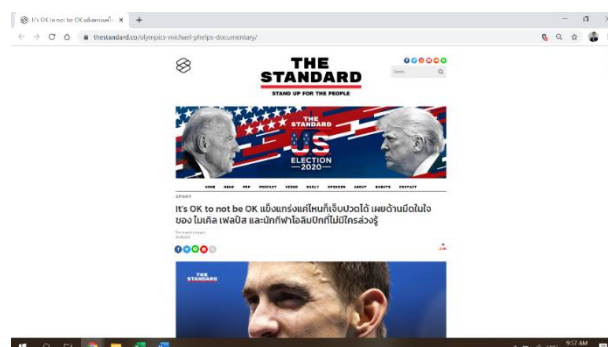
It's OK to not be OK แข็งแกร่งแค่ไหน ×

thestandard.co/olympics-michael-phelps-documentary/

THE STANDARD

STAND UP FOR THE PEOPLE

Search

THE STANDARD

US ELECTION 2020

HOME NEWS POP PODCAST VIDEOS DAILY OPINION ABOUT EVENTS CONTACT

SPORT

It's OK to not be OK แข็งแกร่งแค่ไหนก็เจ็บปวดได้ เผยด้านมืดในใจของ ไมเคิล เฟลป์ส และนักกีฬาโอลิมปิกที่ไม่มีใครล่วงรู้

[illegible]

THE STANDARD

9:57 AM